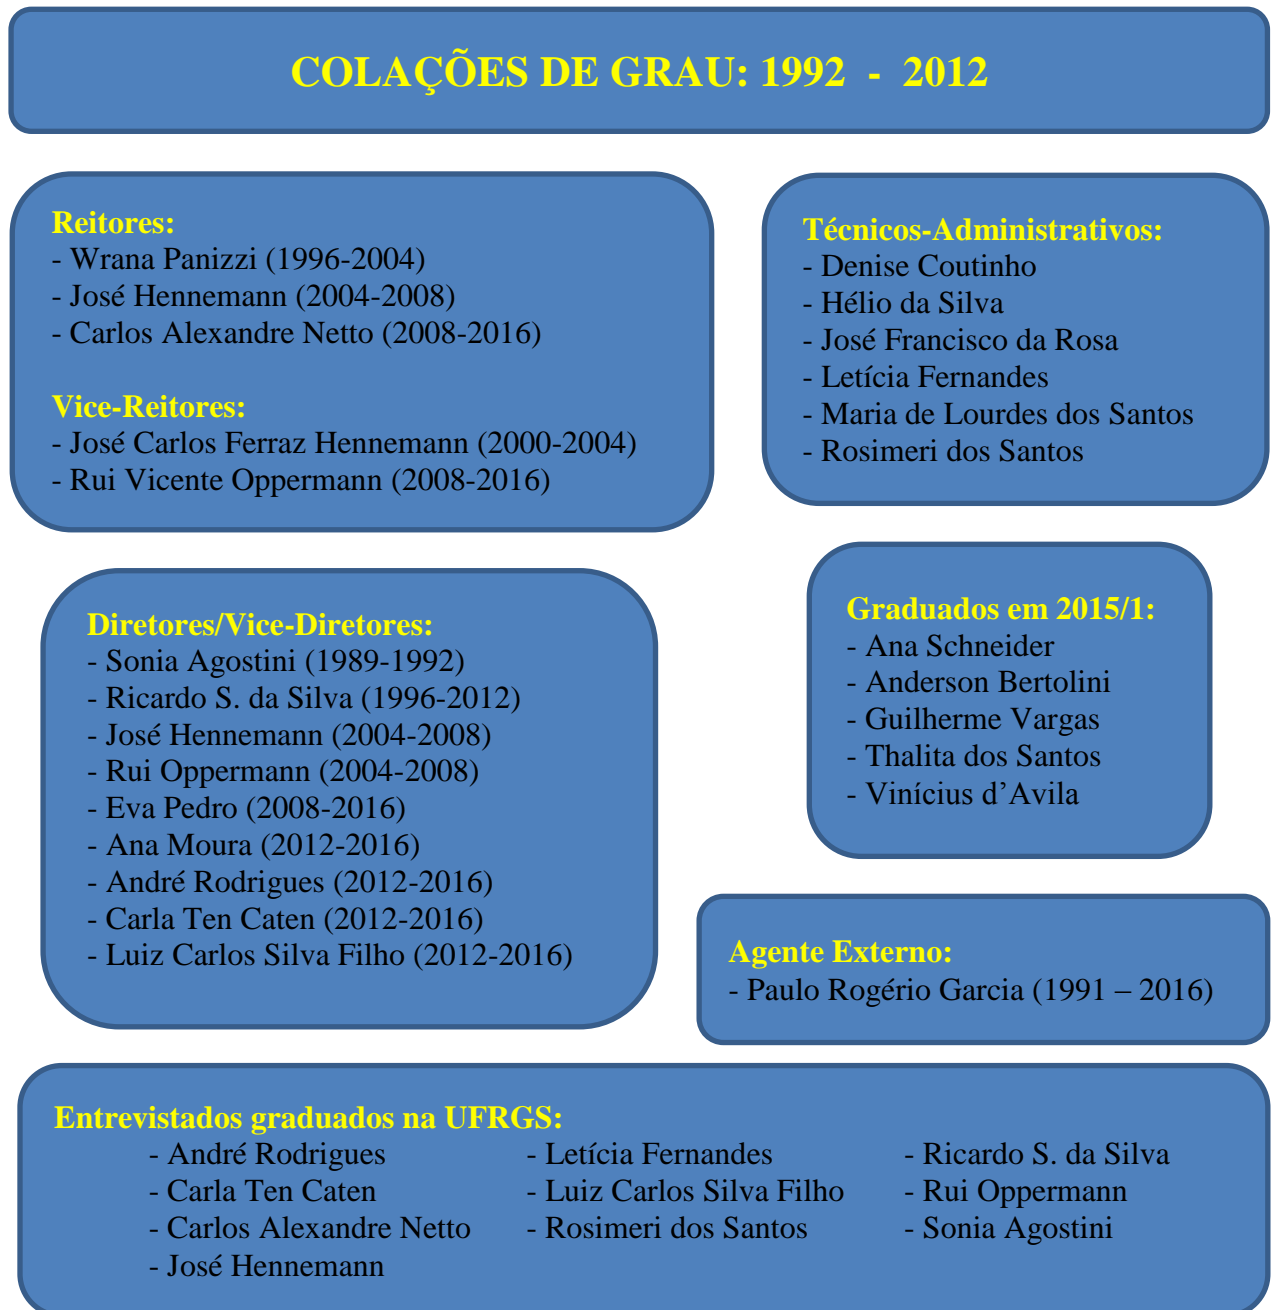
COLAÇÕES DE GRAU: 1992 - 2012

Reitores:
- Wrana Panizzi (1996-2004)
- José Hennemann (2004-2008)
- Carlos Alexandre Netto (2008-2016)

Vice-Reitores:
- José Carlos Ferraz Hennemann (2000-2004)
- Rui Vicente Oppermann (2008-2016)

Técnicos-Administrativos:
- Denise Coutinho
- Hélio da Silva
- José Francisco da Rosa
- Letícia Fernandes
- Maria de Lourdes dos Santos
- Rosimeri dos Santos

Diretores/Vice-Diretores:
- Sonia Agostini (1989-1992)
- Ricardo S. da Silva (1996-2012)
- José Hennemann (2004-2008)
- Rui Oppermann (2004-2008)
- Eva Pedro (2008-2016)
- Ana Moura (2012-2016)
- André Rodrigues (2012-2016)
- Carla Ten Caten (2012-2016)
- Luiz Carlos Silva Filho (2012-2016)

Graduados em 2015/1:
- Ana Schneider
- Anderson Bertolini
- Guilherme Vargas
- Thalita dos Santos
- Vinícius d'Avila

Agente Externo:
- Paulo Rogério Garcia (1991 – 2016)

Entrevistados graduados na UFRGS:
- André Rodrigues
- Carla Ten Caten
- Carlos Alexandre Netto
- José Hennemann

- Letícia Fernandes
- Luiz Carlos Silva Filho
- Rosimeri dos Santos

- Ricardo S. da Silva
- Rui Oppermann
- Sonia Agostini